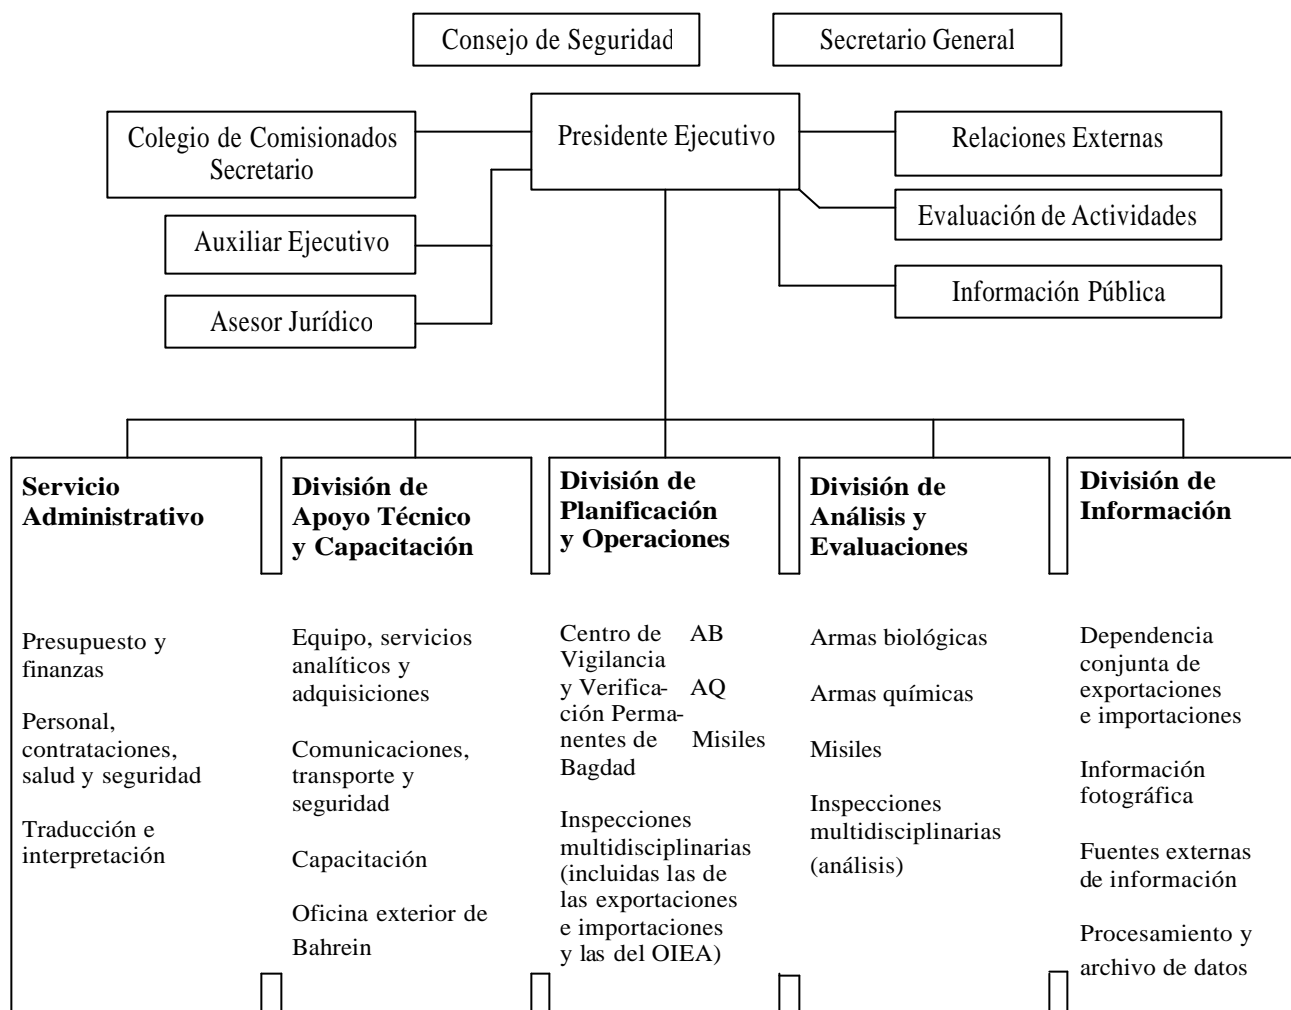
Consejo de Seguridad

Secretario General

Colegio de Comisionados Secretario

Presidente Ejecutivo

Relaciones Externas

Evaluación de Actividades

Auxiliar Ejecutivo

Información Pública

Asesor Jurídico

**Servicio Administrativo**

Presupuesto y finanzas

Personal, contrataciones, salud y seguridad

Traducción e interpretación

**División de Apoyo Técnico y Capacitación**

Equipo, servicios analíticos y adquisiciones

Comunicaciones, transporte y seguridad

Capacitación

Oficina exterior de Bahrein

**División de Planificación y Operaciones**

Centro de Vigilancia y Verificación Permanentes de Bagdad

AB

AQ

Misiles

Inspecciones multidisciplinarias (incluidas las de las exportaciones e importaciones y las del OIEA)

**División de Análisis y Evaluaciones**

Armas biológicas

Armas químicas

Misiles

Inspecciones multidisciplinarias (análisis)

**División de Información**

Dependencia conjunta de exportaciones e importaciones

Información fotográfica

Fuentes externas de información

Procesamiento y archivo de datos